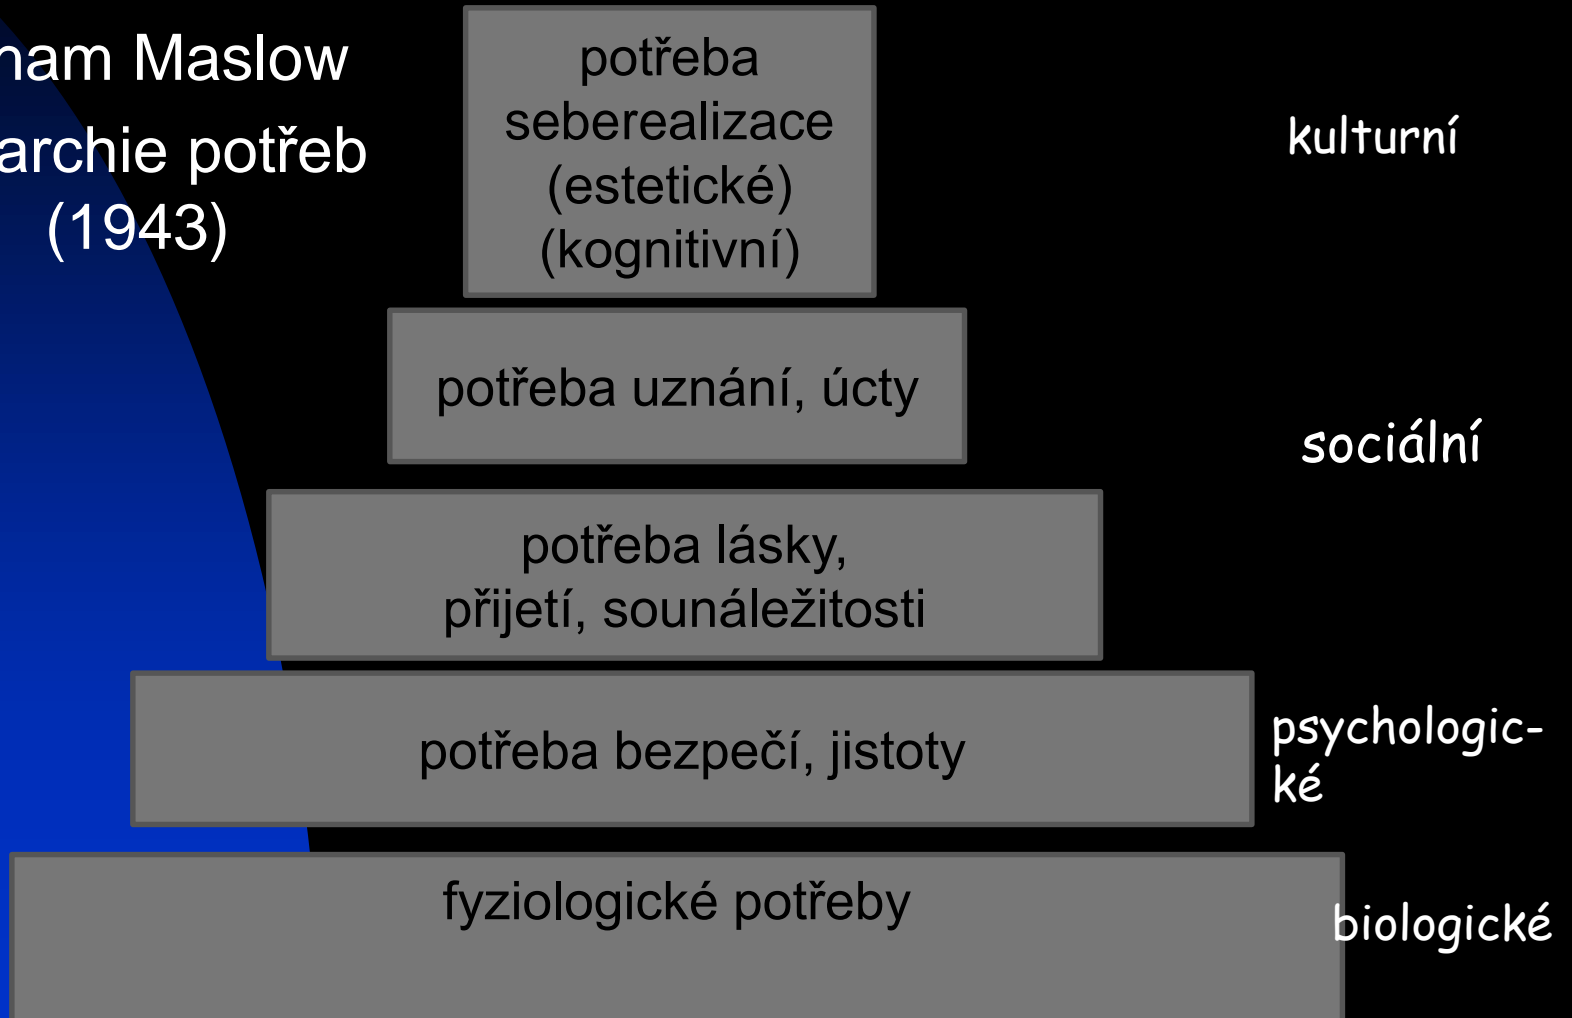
ham Maslow
archie potřeb
(1943)

potřeba seberealizace (estetické) (kognitivní)

kulturní

potřeba uznání, úcty

sociální

potřeba lásky, přijetí, sounáležitosti

potřeba bezpečí, jistoty

psychologické

fyziologické potřeby

biologické